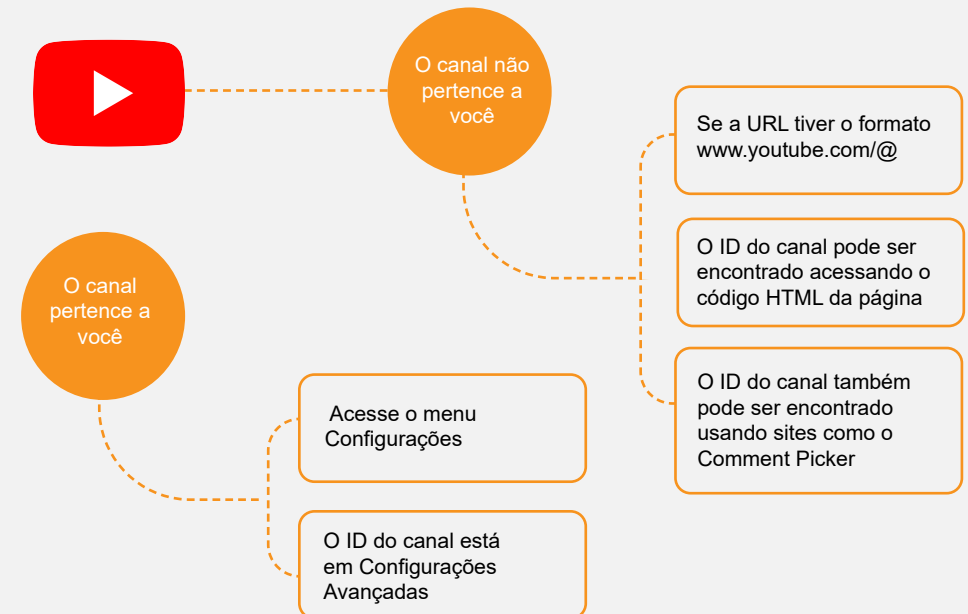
O canal não pertence a você

Se a URL tiver o formato www.youtube.com/@

O ID do canal pode ser encontrado acessando o código HTML da página

O ID do canal também pode ser encontrado usando sites como o Comment Picker

O canal pertence a você

Acesse o menu Configurações

O ID do canal está em Configurações Avançadas